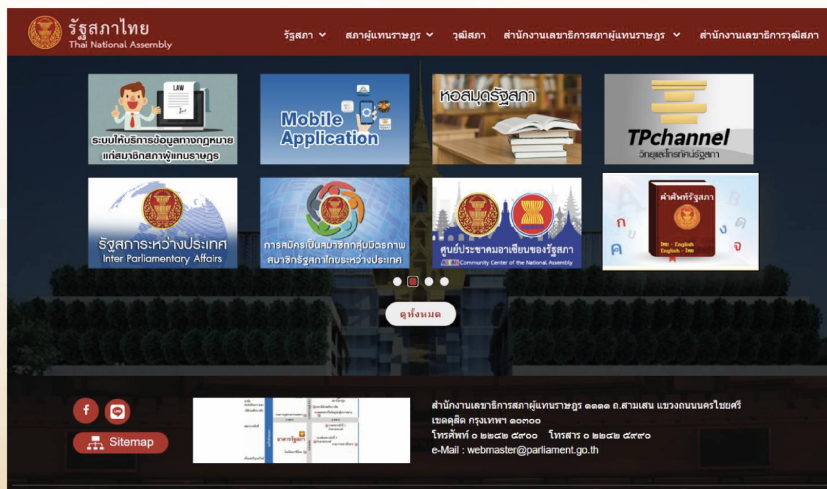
รัฐสภาไทย
Thai National Assembly

รัฐสภา สภาผู้แทนราษฎร วุฒิสภา สำนักงานเลขาธิการสภาผู้แทนราษฎร สำนักงานเลขาธิการวุฒิสภา

LAW
ระบบให้บริการข้อมูลทางกฎหมายแก่สมาชิกสภาผู้แทนราษฎร

Mobile Application

หอสมุดรัฐสภา

TPchannel
วิทยุและโทรทัศน์รัฐสภา

รัฐสภาระหว่างประเทศ
Inter Parliamentary Affairs

การสมัครเป็นสมาชิกกลุ่มมิตรภาพสมาชิกรัฐสภาไทยระหว่างประเทศ

ศูนย์ประชาคมอาเซียนของรัฐสภา
Community Center of the National Assembly

คำศัพท์รัฐสภา
Thai - English
English - Thai
ก ข ค ง จ A B

ดูทั้งหมด

Sitemap

สำนักงานเลขาธิการสภาผู้แทนราษฎร ๑๑๑๑ ถ.สามเสน แขวงถนนนครไชยศรี เขตดุสิต กรุงเทพฯ ๑๐๓๐๐
โทรศัพท์ ๐ ๒๒๔๒ ๕๙๐๐ โทรสาร ๐ ๒๒๔๒ ๕๙๙๐
e-Mail : webmaster@parliament.go.th